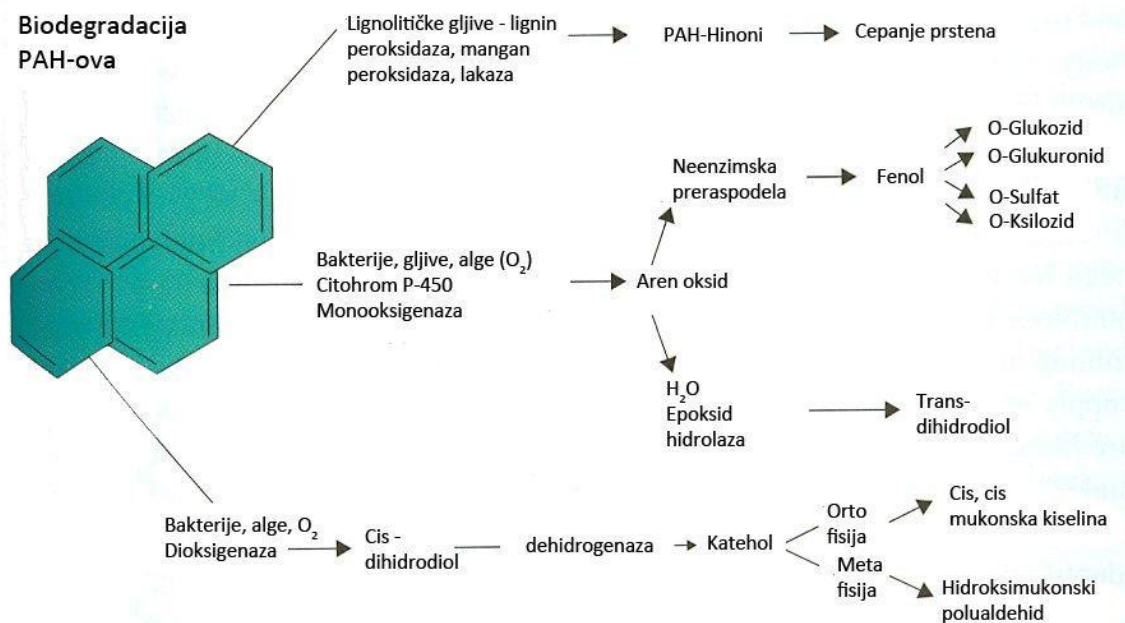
Biodegradacija PAH-ova

Lignolitičke gljive - lignin peroksidaza, mangan peroksidaza, lakaza

PAH-Hinoni

Cepanje prstena

Neenzimska preraspodela

Fenol

O-Glukozid

O-Glukuronid

O-Sulfat

O-Ksilozid

Bakterije, gljive, alge ($O_2$) Citohrom P-450 Monooksigenaza

Aren oksid

$H_2O$ Epoksid hidrolaza

Trans-dihidrodiol

Bakterije, alge, $O_2$ Dioksigenaza

Cis - dihidrodiol

dehidrogenaza

Katehol

Orto fisija

Cis, cis mukonska kiselina

Meta fisija

Hidroksimukonski polualdehid